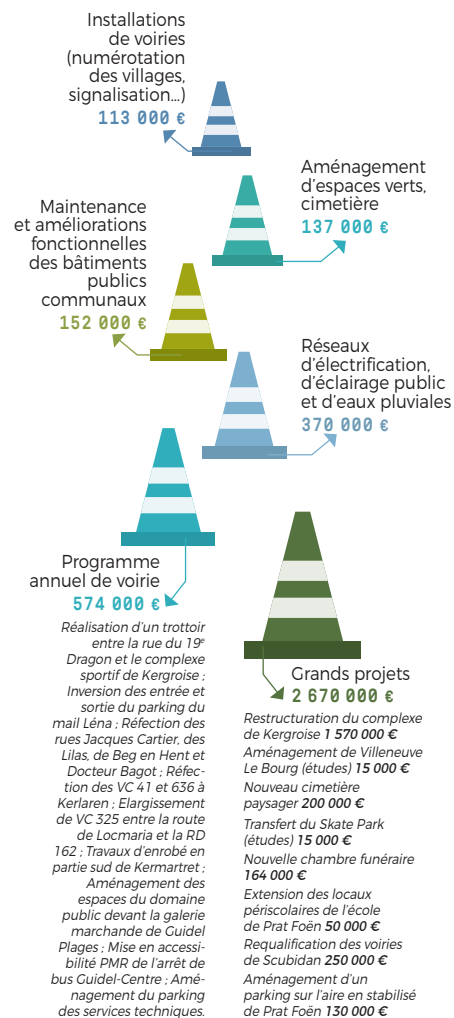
Installations de voiries (numérotation des villages, signalisation...)
113 000 €

Aménagement d'espaces verts, cimetière
137 000 €

Maintenance et améliorations fonctionnelles des bâtiments publics communaux
152 000 €

Réseaux d'électrification, d'éclairage public et d'eaux pluviales
370 000 €

Programme annuel de voirie
574 000 €

Réalisation d'un trottoir entre la rue du 19e Dragon et le complexe sportif de Kergroise ; Inversion des entrée et sortie du parking du mail Léna ; Réfection des rues Jacques Cartier, des Lilas, de Beg en Hent et Docteur Bagot ; Réfection des VC 41 et 636 à Kerlaren ; Elargissement de VC 325 entre la route de Locmaria et la RD 162 ; Travaux d'enrobé en partie sud de Kermartret ; Aménagement des espaces du domaine public devant la galerie marchande de Guidel Plages ; Mise en accessibilité PMR de l'arrêt de bus Guidel-Centre ; Aménagement du parking des services techniques.

Grands projets
2 670 000 €

Restructuration du complexe de Kergroise 1 570 000 €
Aménagement de Villeneuve Le Bourg (études) 15 000 €
Nouveau cimetière paysager 200 000 €
Transfert du Skate Park (études) 15 000 €
Nouvelle chambre funéraire 164 000 €
Extension des locaux périscolaires de l'école de Prat Foën 50 000 €
Requalification des voiries de Scubidan 250 000 €
Aménagement d'un parking sur l'aire en stabilisé de Prat Foën 130 000 €